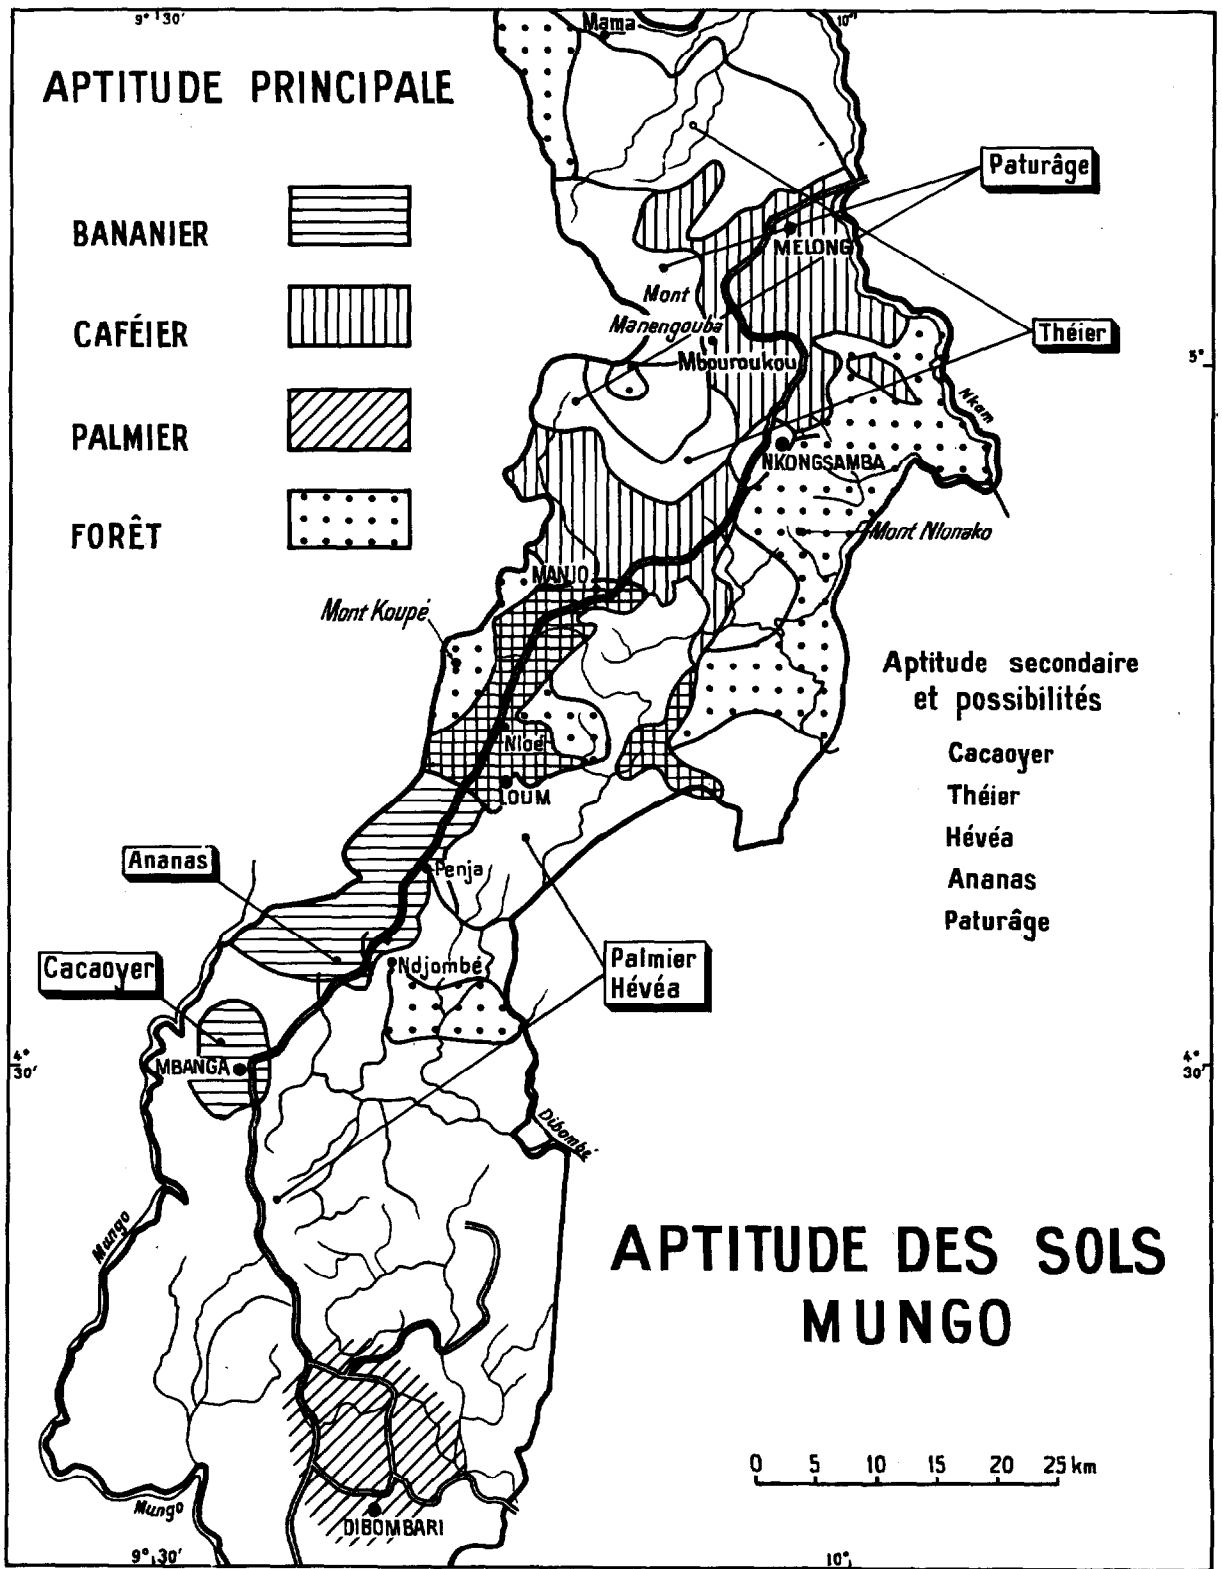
9° 30'
Mama
10°

APTITUDE PRINCIPALE

BANANIER

CAFÉIER

PALMIER

FORÊT

Paturâge

MELONG

Mont
Manengouba
Mbouroukou

Théier

5°

Nkam

NKONGSAMBA

Mont Nlonako

MANJO

Mont Koupé

Aptitude secondaire et possibilités
Cacaoyer
Théier
Hévéa
Ananas
Paturâge

Nloé
LOUM

Ananas

Penja

Palmier
Hévéa

Cacaoyer

Ndjombé

4° 30'
MBANGA

4° 30'

Dibombé

Mungo

APTITUDE DES SOLS
MUNGO

0 5 10 15 20 25 km

Mungo

DIBOMBARI

9° 30'
10°